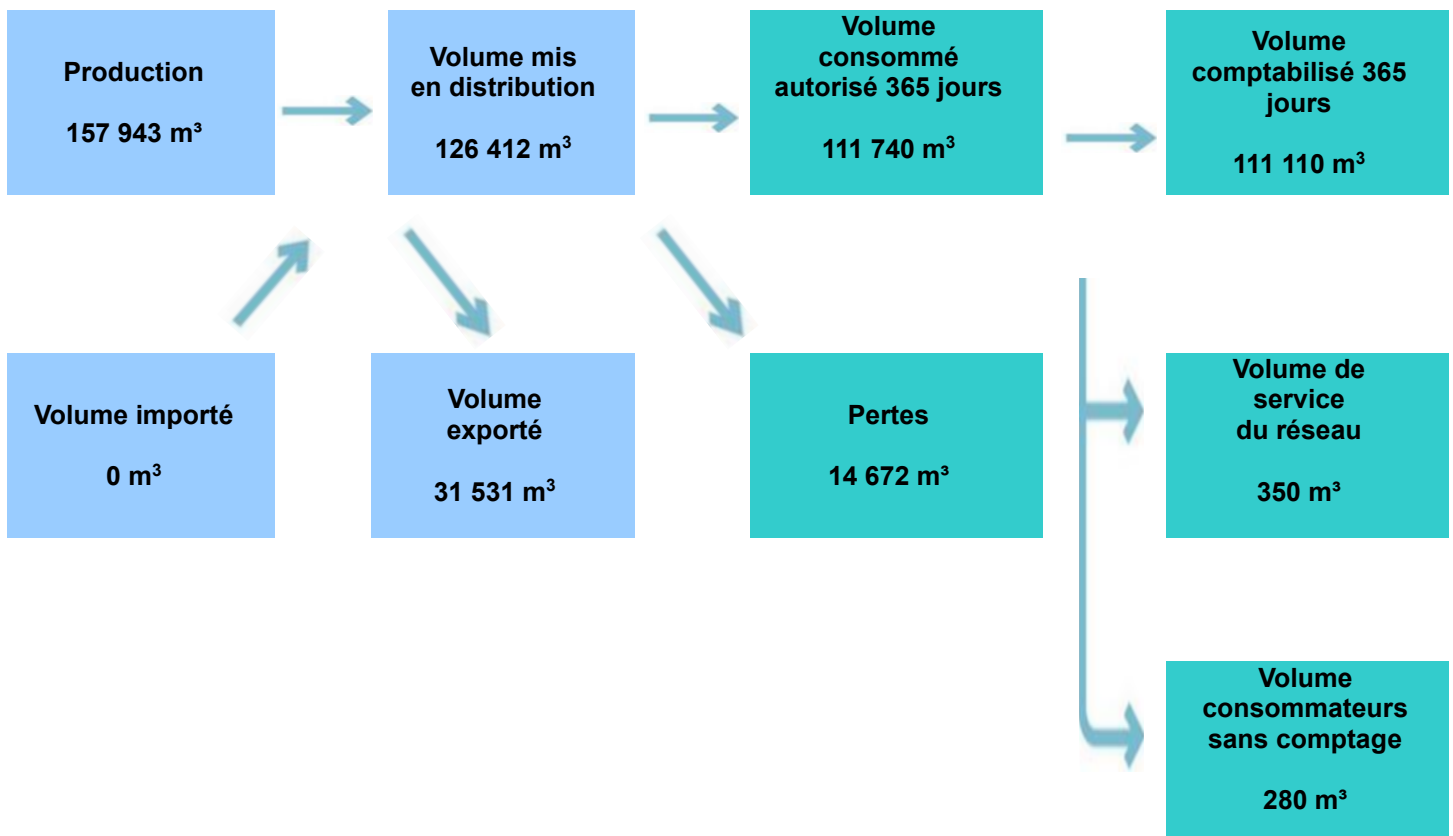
Production

157 943 m³

Volume mis en distribution

126 412 m³

Volume consommé autorisé 365 jours

111 740 m³

Volume comptabilisé 365 jours

111 110 m³

Volume importé

0 m³

Volume exporté

31 531 m³

Pertes

14 672 m³

Volume de service du réseau

350 m³

Volume consommateurs sans comptage

280 m³